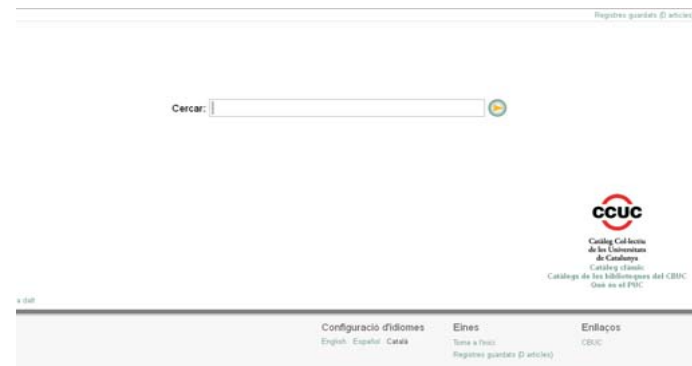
Registres guardats (0 articles)

Cercar:

CCUC
Catàleg Col·lectiu de les Universitats de Catalunya
Catàleg clàssic
Catàlegs de les biblioteques del CBUC
Què és el PUC

a dalt

Configuració d'idiomes
English Español Català

Eines
Torna a l'inici
Registres guardats (0 articles)

Enllaços
CBUC